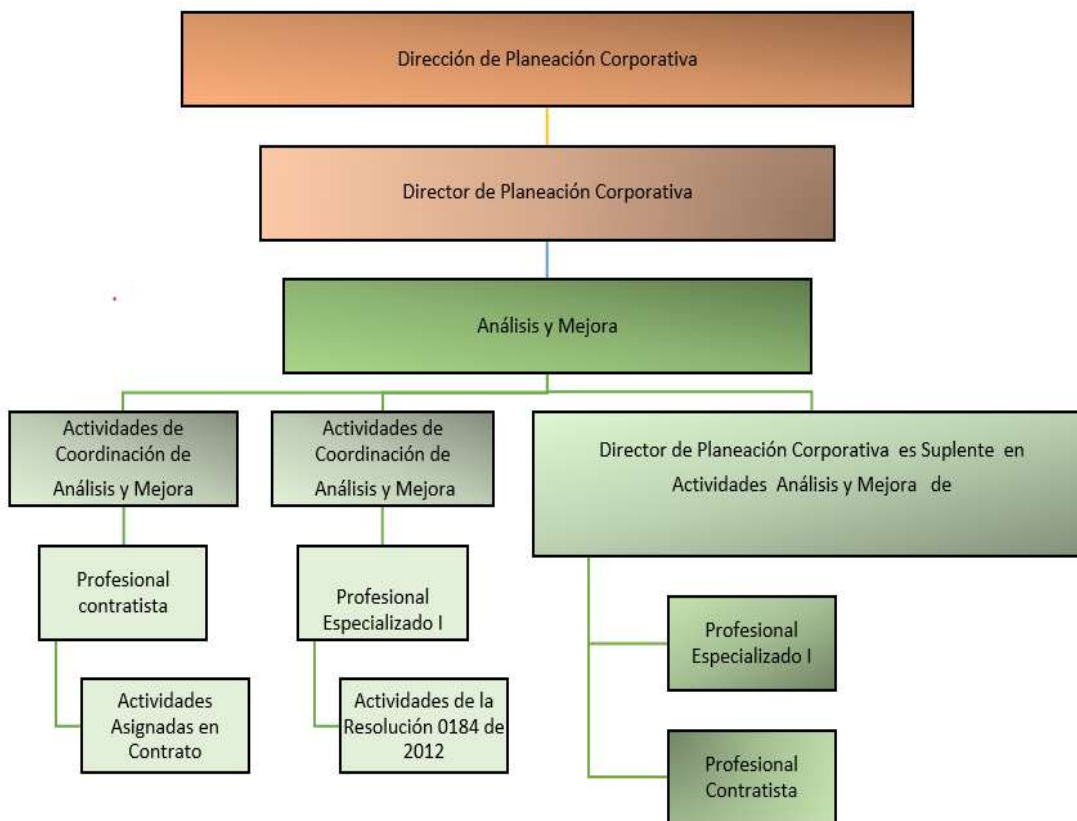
Dirección de Planeación Corporativa

Director de Planeación Corporativa

Análisis y Mejora

Actividades de Coordinación de Análisis y Mejora

Profesional contratista

Actividades Asignadas en Contrato

Actividades de Coordinación de Análisis y Mejora

Profesional Especializado I

Actividades de la Resolución 0184 de 2012

Director de Planeación Corporativa es Suplente en Actividades Análisis y Mejora de

Profesional Especializado I

Profesional Contratista